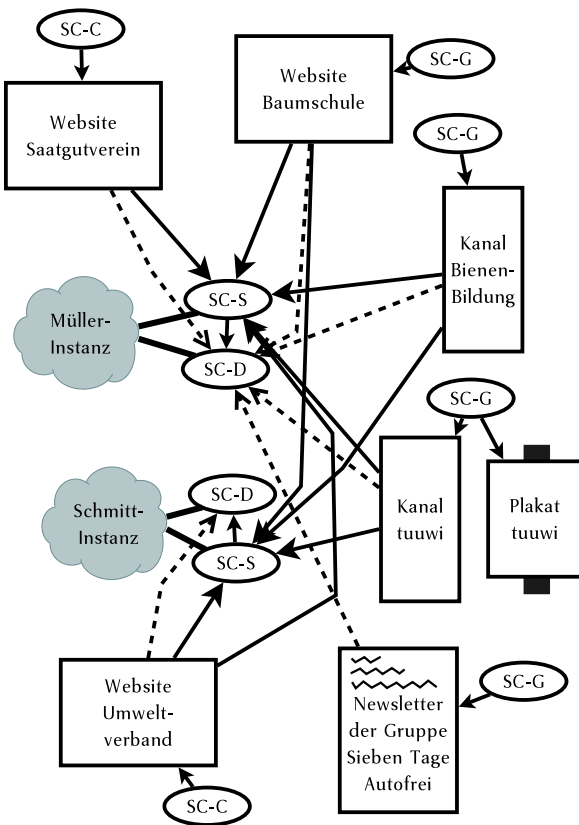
SC-C

Website Saatgutverein

Website Baumschule

SC-G

SC-G

Kanal Bienen-Bildung

Müller-Instanz

SC-S

SC-D

SC-G

Schmitt-Instanz

SC-D

SC-S

Kanal tuuwi

Plakat tuuwi

Website Umwelt-verband

Newsletter der Gruppe Sieben Tage Autofrei

SC-G

SC-C